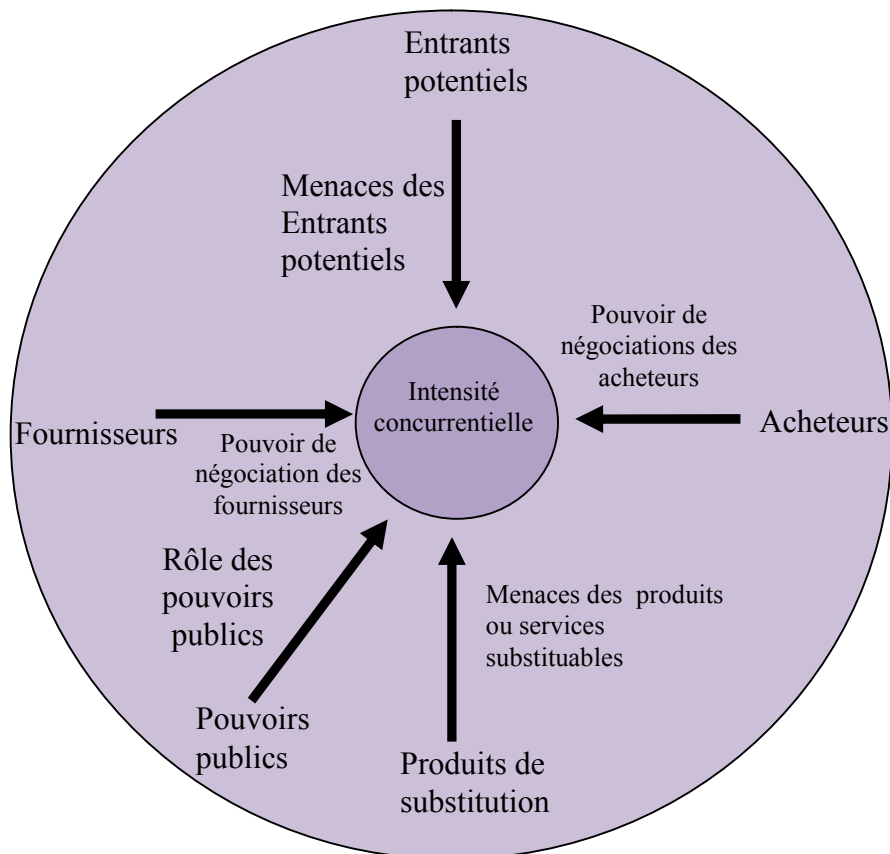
Entrants potentiels

Menaces des Entrants potentiels

Pouvoir de négociations des acheteurs

Intensité concurrentielle

Fournisseurs

Pouvoir de négociation des fournisseurs

Acheteurs

Rôle des pouvoirs publics

Menaces des produits ou services substituables

Pouvoirs publics

Produits de substitution